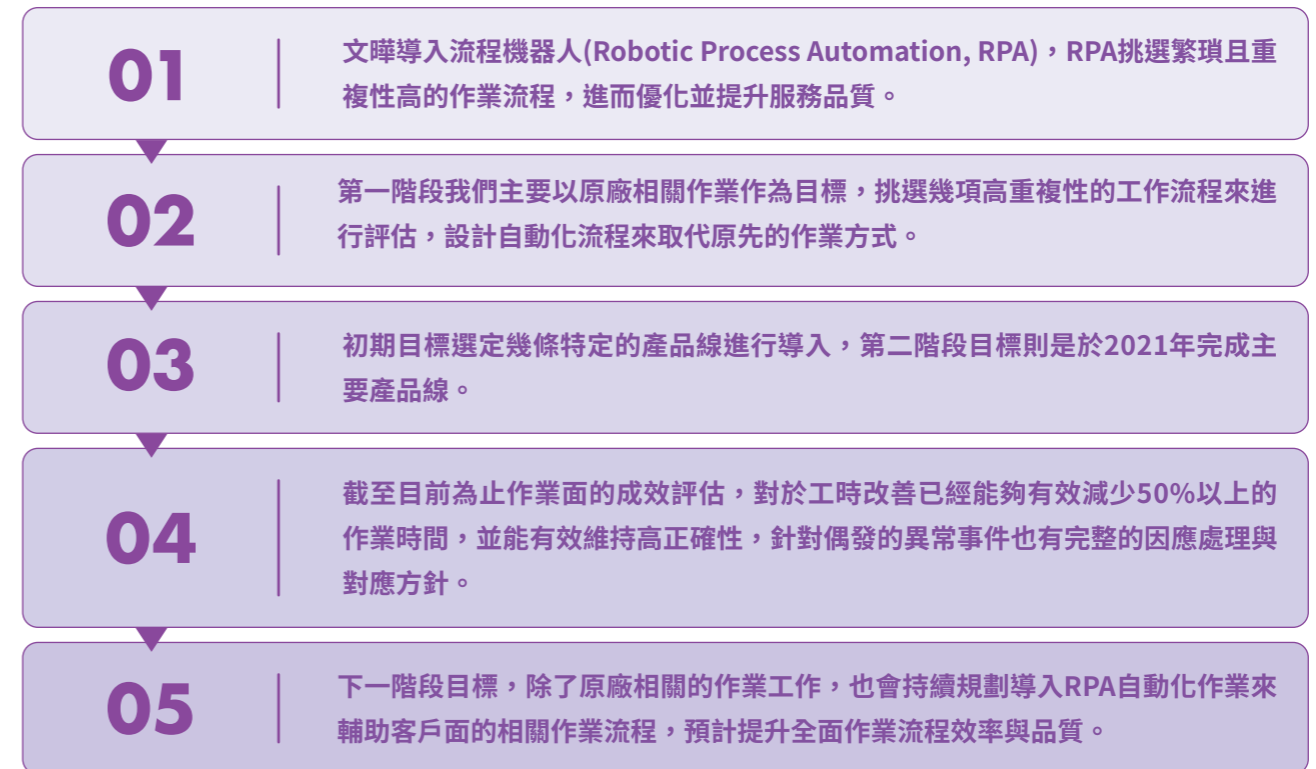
01

文曄導入流程機器人(Robotic Process Automation, RPA)，RPA挑選繁瑣且重複性高的作業流程，進而優化並提升服務品質。

02

第一階段我們主要以原廠相關作業作為目標，挑選幾項高重複性的工作流程來進行評估，設計自動化流程來取代原先的作業方式。

03

初期目標選定幾條特定的產品線進行導入，第二階段目標則是於2021年完成主要產品線。

04

截至目前為止作業面的成效評估，對於工時改善已經能夠有效減少50%以上的作業時間，並能有效維持高正確性，針對偶發的異常事件也有完整的因應處理與對應方針。

05

下一階段目標，除了原廠相關的作業工作，也會持續規劃導入RPA自動化作業來輔助客戶面的相關作業流程，預計提升全面作業流程效率與品質。